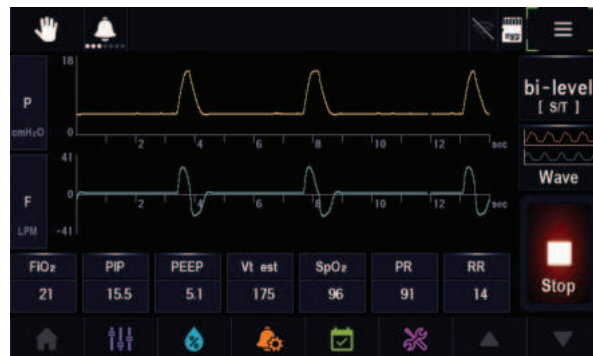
P
cmH₂O
18
0
2
4
6
8
10
12
sec

F
LPM
41
0
-41
2
4
6
8
10
12
sec

bi-level
[ S/T ]
Wave

| FIO₂ | PIP | PEEP | Vt est | SpO₂ | PR | RR |
|---|---|---|---|---|---|---|
| 21 | 15.5 | 5.1 | 175 | 96 | 91 | 14 |

Stop